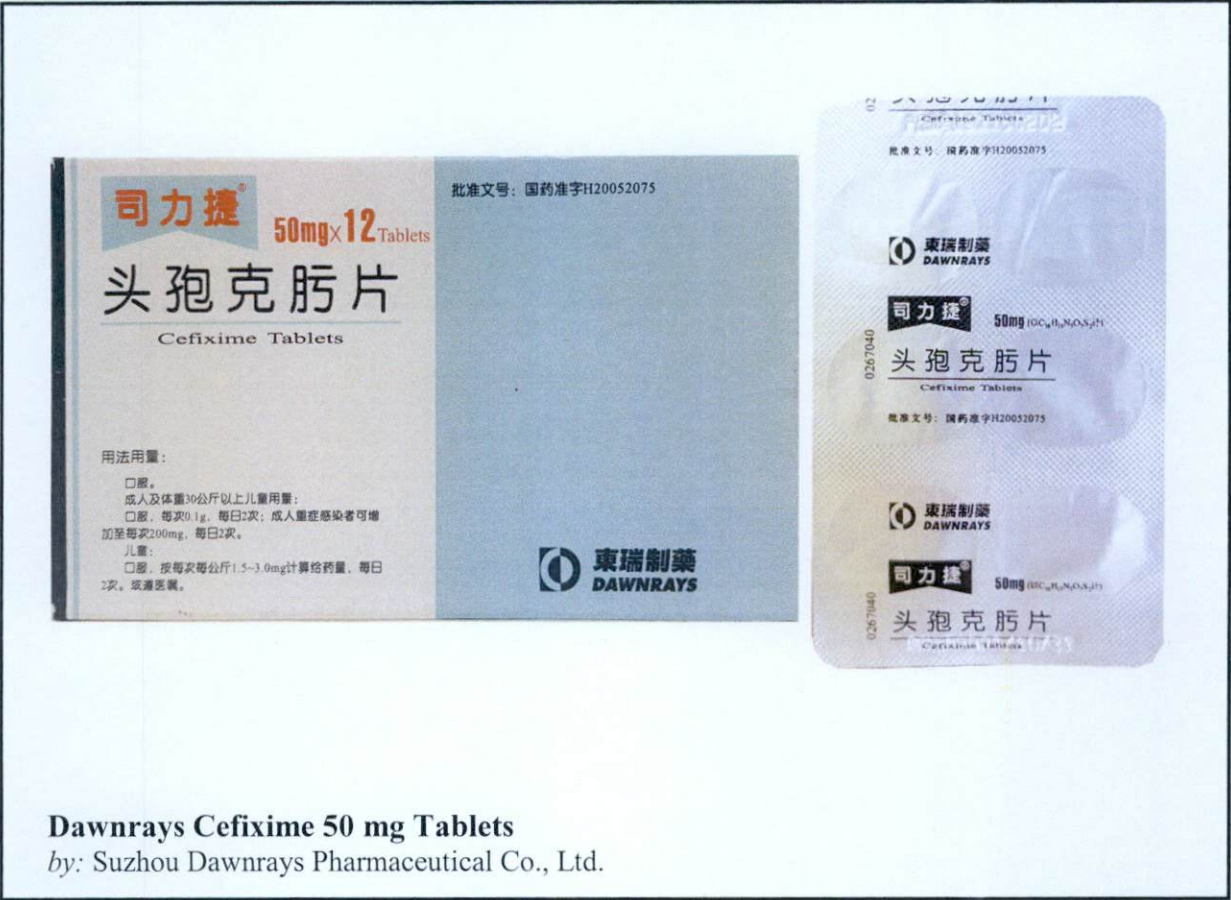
司力捷®
50mg×12Tablets
头孢克肟片
Cefixime Tablets

用法用量：
口服。
成人及体重30公斤以上儿童用量：
口服，每次0.1g，每日2次；成人重症感染者可增加至每次200mg，每日2次。
儿童：
口服，按每次每公斤1.5~3.0mg计算给药量，每日2次。或遵医嘱。

批准文号：国药准字H20052075

東瑞制藥
DAWNRAYS

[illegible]
Cefixime Tablets
批准文号：国药准字H20052075

東瑞制藥
DAWNRAYS
司力捷®
50mg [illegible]
0267040
头孢克肟片
Cefixime Tablets
批准文号：国药准字H20052075

東瑞制藥
DAWNRAYS
司力捷®
50mg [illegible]
0267040
头孢克肟片
Cefixime Tablets

Dawnrays Cefixime 50 mg Tablets
by: Suzhou Dawnrays Pharmaceutical Co., Ltd.